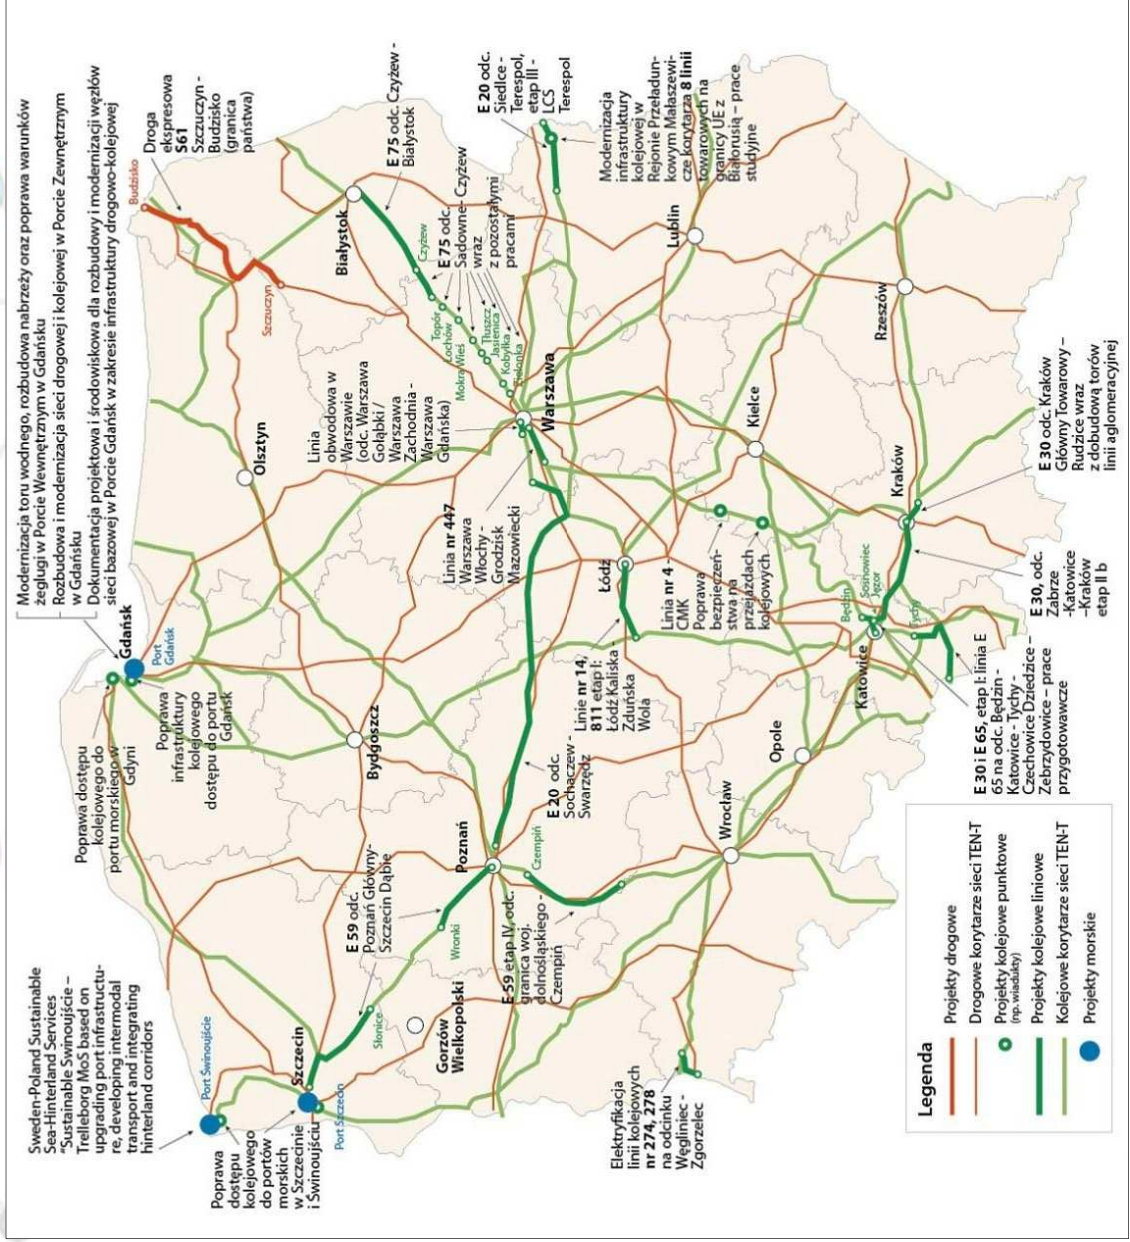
Modernizacja toru wodnego, rozbudowa nabrzeży oraz poprawa warunków żeglugi w Porcie Wewnętrznym w Gdańsku
Rozbudowa i modernizacja sieci drogowej i kolejowej w Porcie Zewnętrznym w Gdańsku
Dokumentacja projektowa i środowiskowa dla rozbudowy i modernizacji węzłów sieci bazowej w Porcie Gdańsk w zakresie infrastruktury drogowo-kolejowej

Droga ekspresowa S61 Szczuczyn - Budzisko (granica państwa)

Budzisko

Szczuczyn

E 75 odc. Czyżew - Białystok

E 75 odc. Sadowne- Czyżew wraz z pozostałymi pracami

E 20 odc. Siedlce - Terespol, etap III - LCS Terespol

Modernizacja infrastruktury kolejowej w Rejonie Przeładunkowym Małaszewicze korytarza 8 linii towarowych na granicy UE z Białorusią – prace studyjne

Białystok

Czyżew

Topór

Łochów

Mokra Wieś

Tłuszcz

Jasienica

Kobyłka

Zielonka

Lublin

Rzeszów

Olsztyn

Linia obwodowa w Warszawie (odc. Warszawa Gołąbki / Warszawa Zachodnia - Warszawa Gdańska)

Warszawa

Kielce

Linia nr 447 Warszawa Włochy - Grodzisk Mazowiecki

Łódź

Linia nr 4 - CMK Poprawa bezpieczeństwa na przejazdach kolejowych

Kraków

E 30 odc. Kraków Główny Towarowy - Rudzice wraz z dobudową torów linii aglomeracyjnej

E 30, odc. Zabrze -Katowice -Kraków etap II b

Sosnowiec

Jęzor

Będzin

Tychy

Katowice

E 30 i E 65, etap I: linia E 65 na odc. Będzin - Katowice - Tychy - Czechowice Dziedzice - Zebrzydowice – prace przygotowawcze

Gdańsk

Port Gdańsk

Poprawa infrastruktury kolejowego dostępu do portu Gdańsk

Poprawa dostępu kolejowego do portu morskiego w Gdyni

Bydgoszcz

Linie nr 14, 811 etap I: Łódź Kaliska - Zduńska Wola

E 20 odc. Sochaczew - Swarzędz

Opole

Wrocław

Poznań

E 59 odc. Poznań Główny- Szczecin Dąbie

Wronki

Czempiń

E 59 etap IV, odc. granica woj. dolnośląskiego - Czempiń

Sweden-Poland Sustainable Sea-Hinterland Services "Sustainable Swinoujście – Trelleborg MoS based on upgrading port infrastructure, developing intermodal transport and integrating hinterland corridors

Port Świnoujście

Poprawa dostępu kolejowego do portów morskich w Szczecinie i Świnoujściu

Szczecin

Port Szczecin

Słonice

Gorzów Wielkopolski

Elektryfikacja linii kolejowych nr 274, 278 na odcinku Węgliniec - Zgorzelec

Legenda
Projekty drogowe
Drogowe korytarze sieci TEN-T
Projekty kolejowe punktowe (np. wiadukty)
Projekty kolejowe liniowe
Kolejowe korytarze sieci TEN-T
Projekty morskie